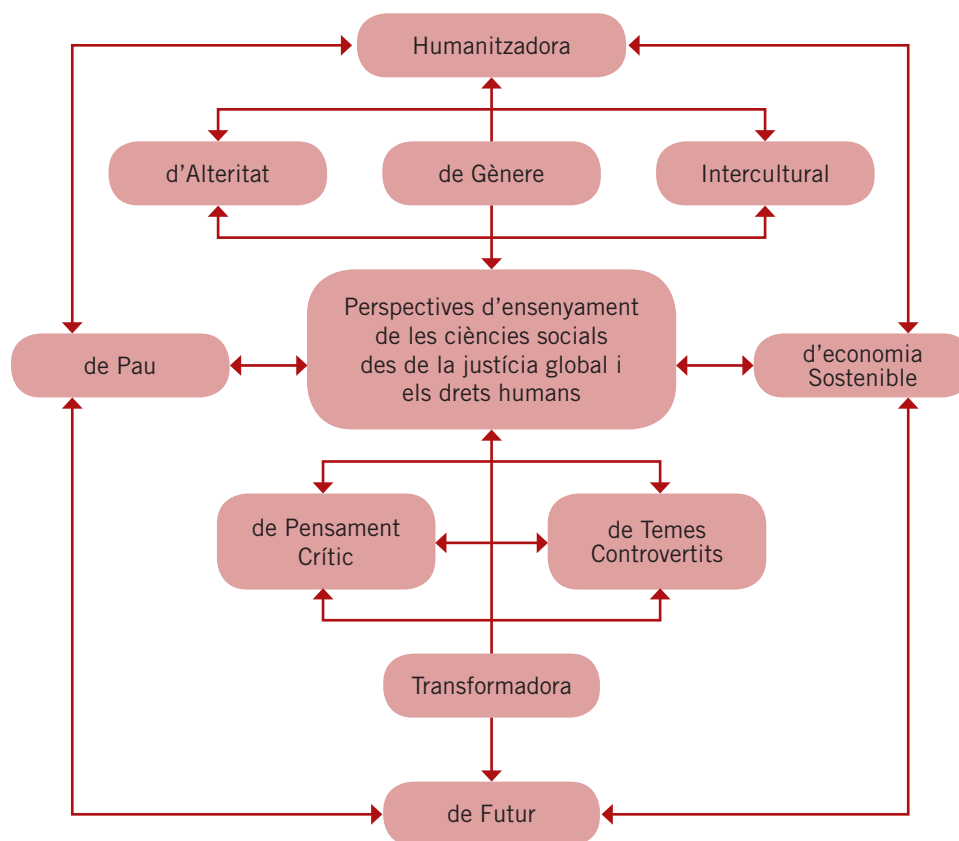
Humanitzadora

d’Alteritat

de Gènere

Intercultural

de Pau

Perspectives d’ensenyament de les ciències socials des de la justícia global i els drets humans

d’economia Sostenible

de Pensament Crític

de Temes Controvertits

Transformadora

de Futur